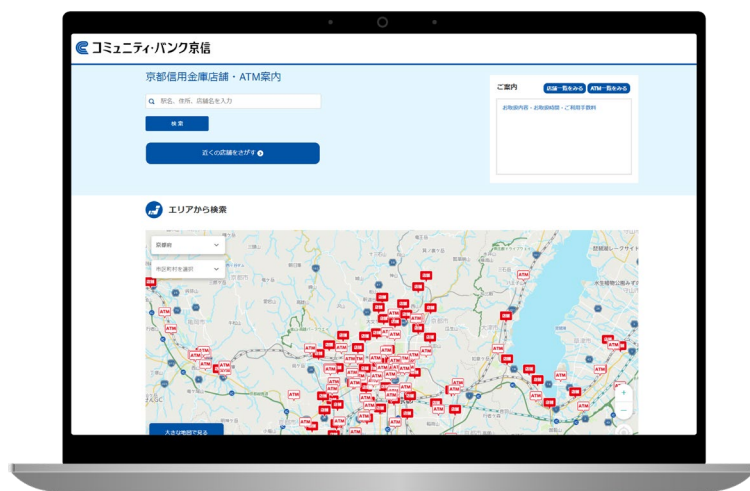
コミュニティ・バンク京信

京都信用金庫店舗・ATM案内

駅名、住所、店舗名を入力

検索

近くの店舗をさがす

ご案内

店舗一覧をみる

ATM一覧をみる

お取扱内容・お取扱時間・ご利用手数料

エリアから検索

都道府県

市区町村を選択

大きな地図で見る

ATM

ATM

ATM

ATM

ATM

ATM

ATM

ATM

ATM

ATM

+

−